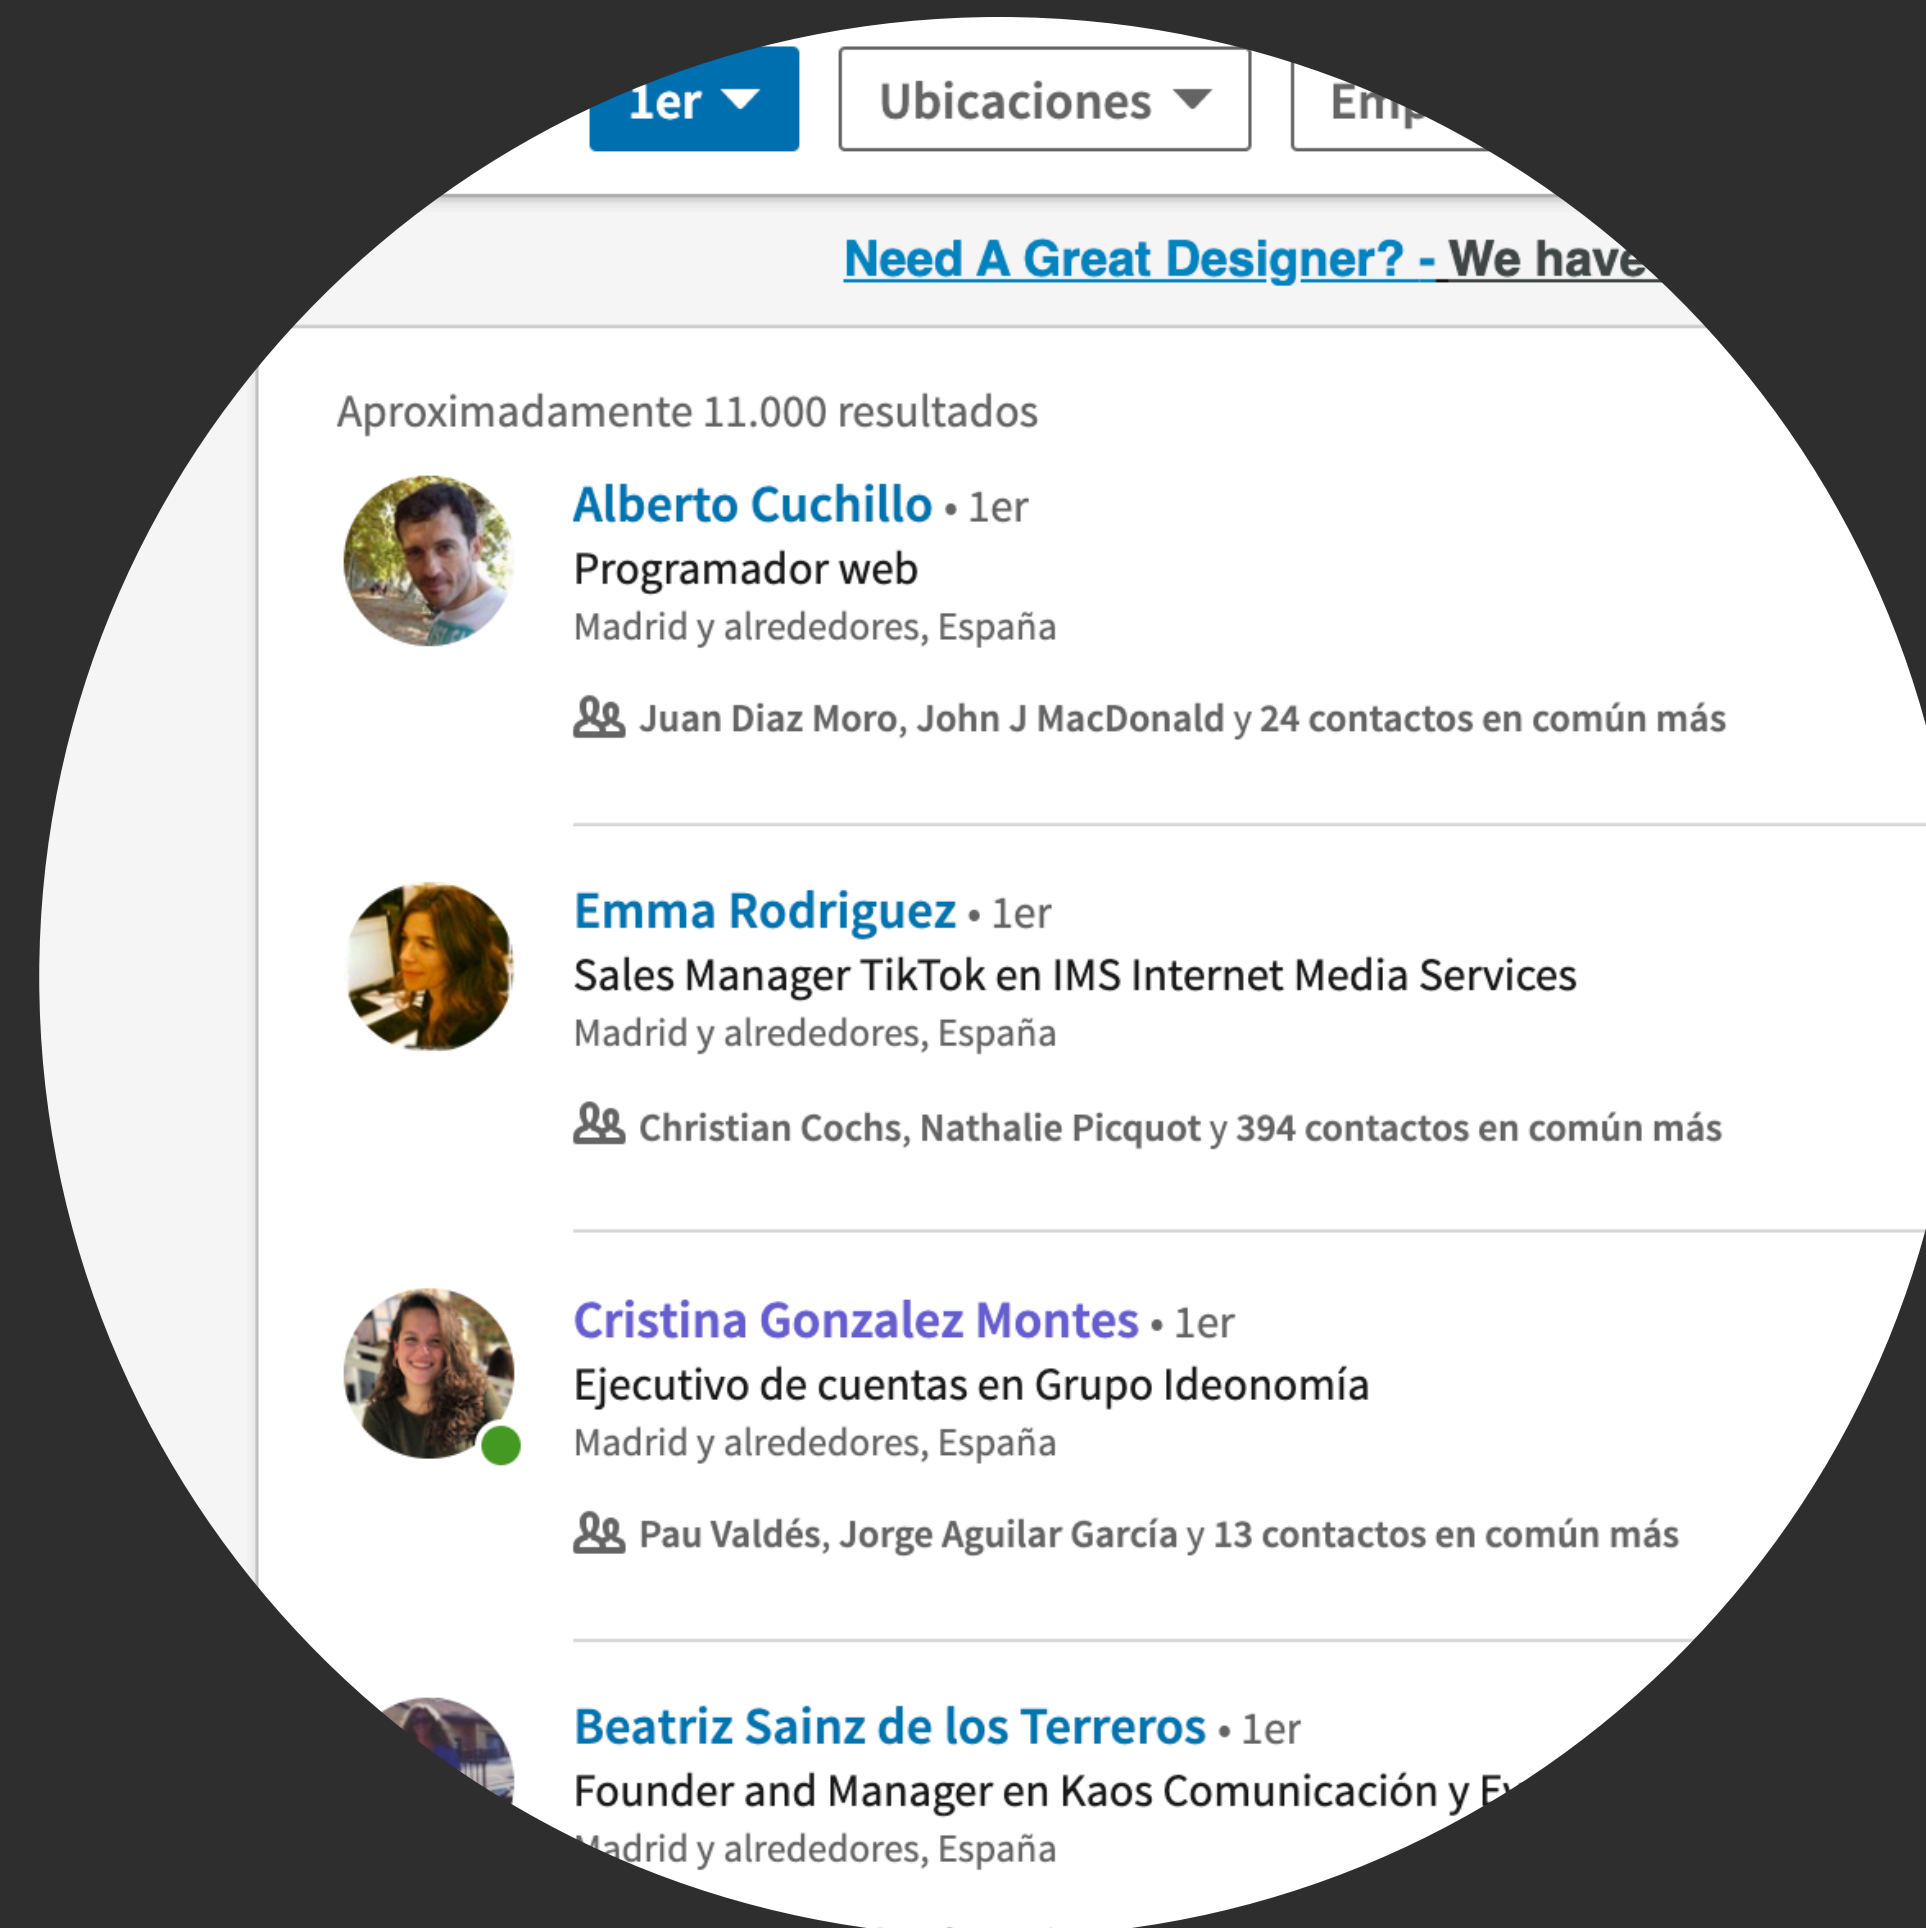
1er

Ubicaciones

Em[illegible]

Need A Great Designer? - We have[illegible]

Aproximadamente 11.000 resultados

Alberto Cuchillo • 1er
Programador web
Madrid y alrededores, España

Juan Diaz Moro, John J MacDonald y 24 contactos en común más

Emma Rodriguez • 1er
Sales Manager TikTok en IMS Internet Media Services
Madrid y alrededores, España

Christian Cochs, Nathalie Picquot y 394 contactos en común más

Cristina Gonzalez Montes • 1er
Ejecutivo de cuentas en Grupo Ideonomía
Madrid y alrededores, España

Pau Valdés, Jorge Aguilar García y 13 contactos en común más

Beatriz Sainz de los Terreros • 1er
Founder and Manager en Kaos Comunicación y E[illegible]
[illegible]adrid y alrededores, España